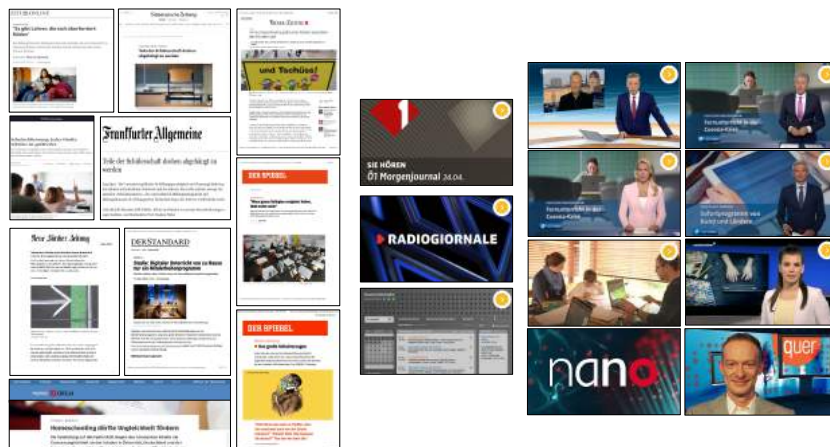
ZEIT ONLINE

"Es gibt Lehrer, die sich überfordert fühlen"

Süddeutsche Zeitung

Neue Zürcher Zeitung

und Tschüss!

Frankfurter Allgemeine

Teile der Schülerschaft drohen abgehängt zu werden

DER SPIEGEL

Neue Zürcher Zeitung

DERSTANDARD

Studie: Digitaler Unterricht von zu Hause für ein Mittelschulprogramm

DER SPIEGEL

Homeschooling dürfte Ungleichheit fördern

1

SIE HÖREN
Ö1 Morgenjournal 24.04.

RADIOGIORNALE

nano

quer